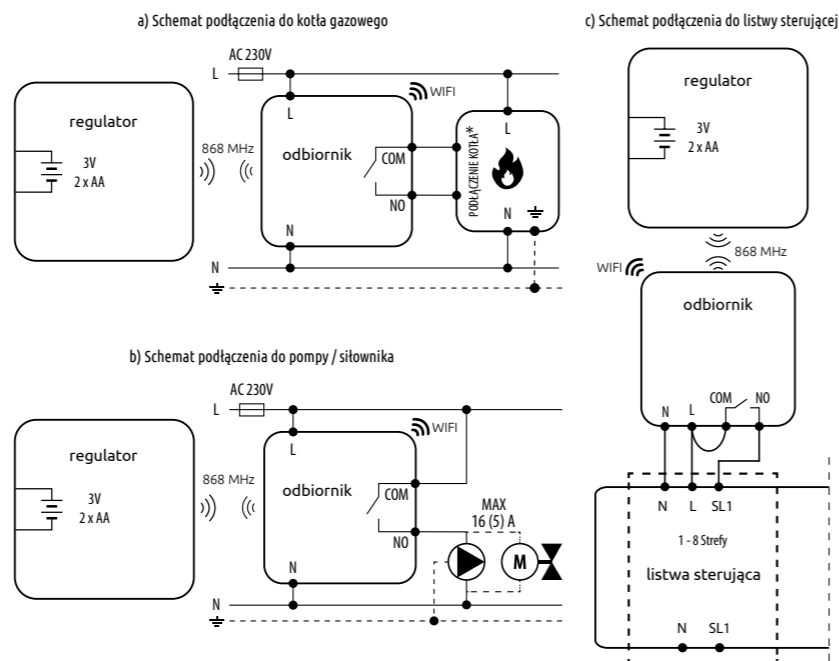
a) Schemat podłączenia do kotła gazowego

regulator
3V
2 x AA

868 MHz

AC 230V
L
N

WIFI

odbiornik
L
COM
NO
N

PODŁĄCZENIE KOTŁA*
L
N

c) Schemat podłączenia do listwy sterującej

regulator
3V
2 x AA

868 MHz
WIFI

odbiornik
N L COM NO

N L SL1
1 - 8 Strefy
listwa sterująca
N SL1

b) Schemat podłączenia do pompy / siłownika

regulator
3V
2 x AA

868 MHz

AC 230V
L
N

WIFI

odbiornik
L
COM
NO
N

MAX
16 (5) A
M